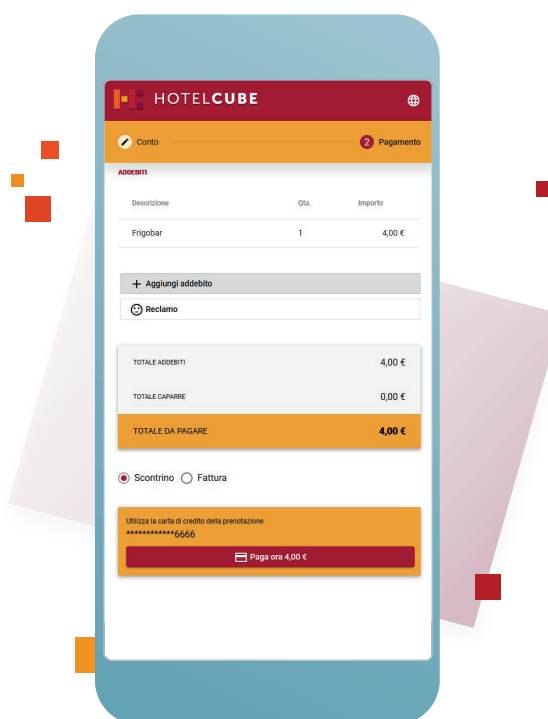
HOTELCUBE

Conto

2 Pagamento

ADDEBITI

| Descrizione | Qta. | Importo |
|---|---|---|
| Frigobar | 1 | 4,00 € |

+ Aggiungi addebito

Reclamo

| TOTALE ADDEBITI | 4,00 € |
|---|---|
| TOTALE CAPARRE | 0,00 € |
| TOTALE DA PAGARE | 4,00 € |

Scontrino Fattura

Utilizza la carta di credito della prenotazione
************6666

Paga ora 4,00 €